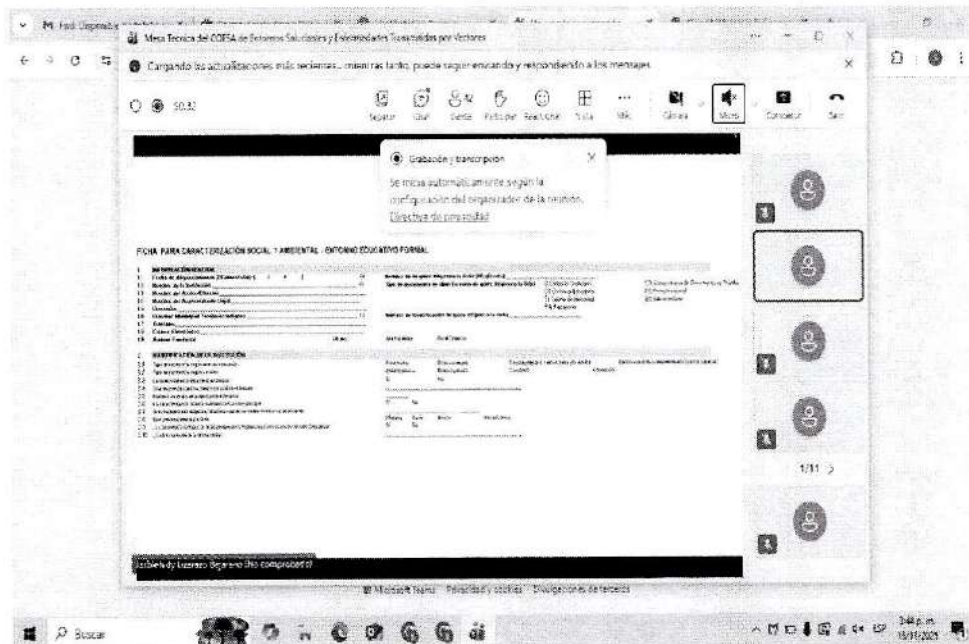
Mesa Tecnica del COFSA de Entornos Saludables y Enfermedades Transmitidas por Vectores

Cargando las actualizaciones más recientes... mientras tanto, puede seguir enviando y respondiendo a los mensajes.

50:32

Separar Chat Gente Participar Reacciones Vista Más Cámara Micro Compartir Salir

Grabación y transcripción

Se inició automáticamente según la configuración del organizador de la reunión.
Directiva de privacidad

FICHA PARA CARACTERIZACIÓN SOCIAL Y AMBIENTAL - ENTORNO EDUCATIVO FORMAL

1 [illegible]

2 IDENTIFICACIÓN DE LA INSTITUCIÓN

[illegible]

1/11

Isabella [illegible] Lozano Bejarano (No comprobado)

Microsoft Teams Privacidad y cookies Divulgaciones de terceros

Buscar

3:44 p.m.
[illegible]/2021